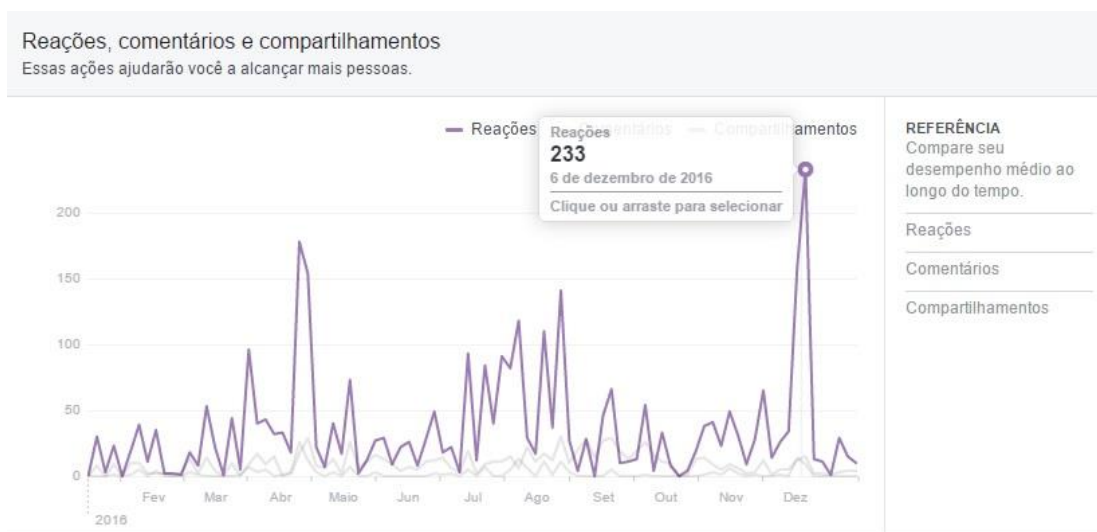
Reações, comentários e compartilhamentos
Essas ações ajudarão você a alcançar mais pessoas.

Reações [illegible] amentos

Reações
233
6 de dezembro de 2016
Clique ou arraste para selecionar

200
150
100
50
0

Fev Mar Abr Maio Jun Jul Ago Set Out Nov Dez
2016

REFERÊNCIA
Compare seu desempenho médio ao longo do tempo.

Reações

Comentários

Compartilhamentos